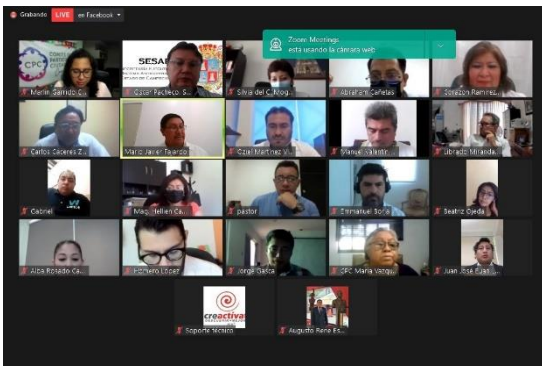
Grabando LIVE en Facebook

Zoom Meetings está usando la cámara web

CPC

SESAE

Merlin Garrido C...
Oscar Pacheco S...
Silvia del C. Mog...
Abraham Cañelas
Sorazon Ramirez...
Carlos Caceres Z...
Mario Javier Tejero...
Ozael Martinez V...
Manuel Valentin
Ubaldo Miranda
Gabriel
Maguellen Ca...
pastor
Emmanuel Sora...
Beatriz Ojeda
Alba Rosado Ca...
Homero Lopez
Jorge Garcia
CPC Maria Vazqu...
Juan José Pujan...

creactiva

Soporte técnico
Augusto Rene Es...